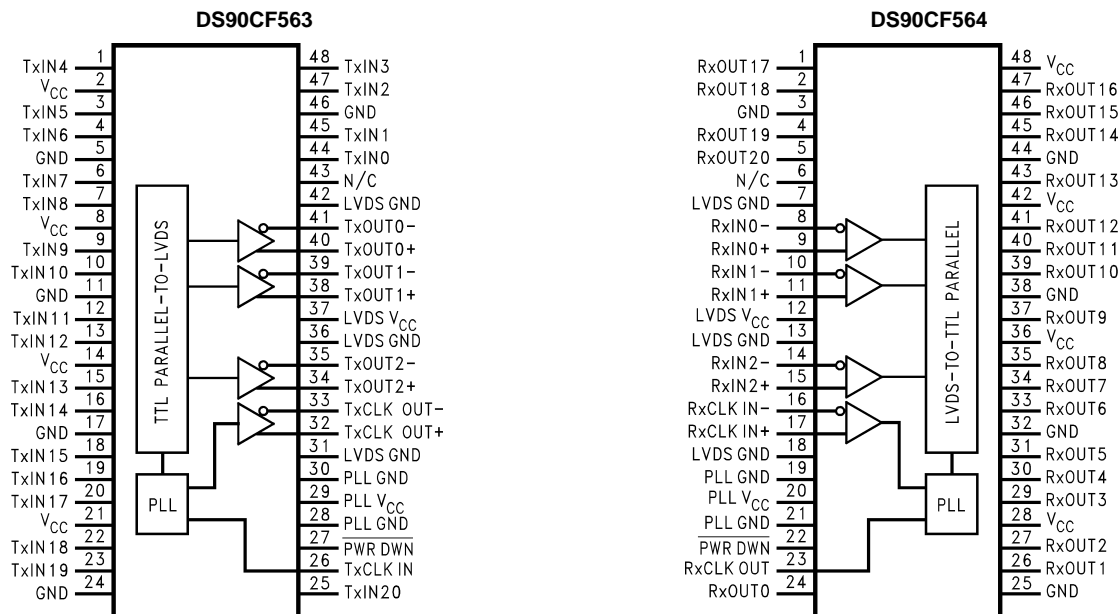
DS90CF563

TxIN4 1
$V_{CC}$ 2
TxIN5 3
TxIN6 4
GND 5
TxIN7 6
TxIN8 7
$V_{CC}$ 8
TxIN9 9
TxIN10 10
GND 11
TxIN11 12
TxIN12 13
$V_{CC}$ 14
TxIN13 15
TxIN14 16
GND 17
TxIN15 18
TxIN16 19
TxIN17 20
$V_{CC}$ 21
TxIN18 22
TxIN19 23
GND 24

48 TxIN3
47 TxIN2
46 GND
45 TxIN1
44 TxIN0
43 N/C
42 LVDS GND
41 TxOUT0−
40 TxOUT0+
39 TxOUT1−
38 TxOUT1+
37 LVDS $V_{CC}$
36 LVDS GND
35 TxOUT2−
34 TxOUT2+
33 TxCLK OUT−
32 TxCLK OUT+
31 LVDS GND
30 PLL GND
29 PLL $V_{CC}$
28 PLL GND
27 $\overline{\text{PWR DWN}}$
26 TxCLK IN
25 TxIN20

TTL PARALLEL-TO-LVDS

PLL

DS90CF564

RxOUT17 1
RxOUT18 2
GND 3
RxOUT19 4
RxOUT20 5
N/C 6
LVDS GND 7
RxIN0− 8
RxIN0+ 9
RxIN1− 10
RxIN1+ 11
LVDS $V_{CC}$ 12
LVDS GND 13
RxIN2− 14
RxIN2+ 15
RxCLK IN− 16
RxCLK IN+ 17
LVDS GND 18
PLL GND 19
PLL $V_{CC}$ 20
PLL GND 21
$\overline{\text{PWR DWN}}$ 22
RxCLK OUT 23
RxOUT0 24

48 $V_{CC}$
47 RxOUT16
46 RxOUT15
45 RxOUT14
44 GND
43 RxOUT13
42 $V_{CC}$
41 RxOUT12
40 RxOUT11
39 RxOUT10
38 GND
37 RxOUT9
36 $V_{CC}$
35 RxOUT8
34 RxOUT7
33 RxOUT6
32 GND
31 RxOUT5
30 RxOUT4
29 RxOUT3
28 $V_{CC}$
27 RxOUT2
26 RxOUT1
25 GND

LVDS-TO-TTL PARALLEL

PLL